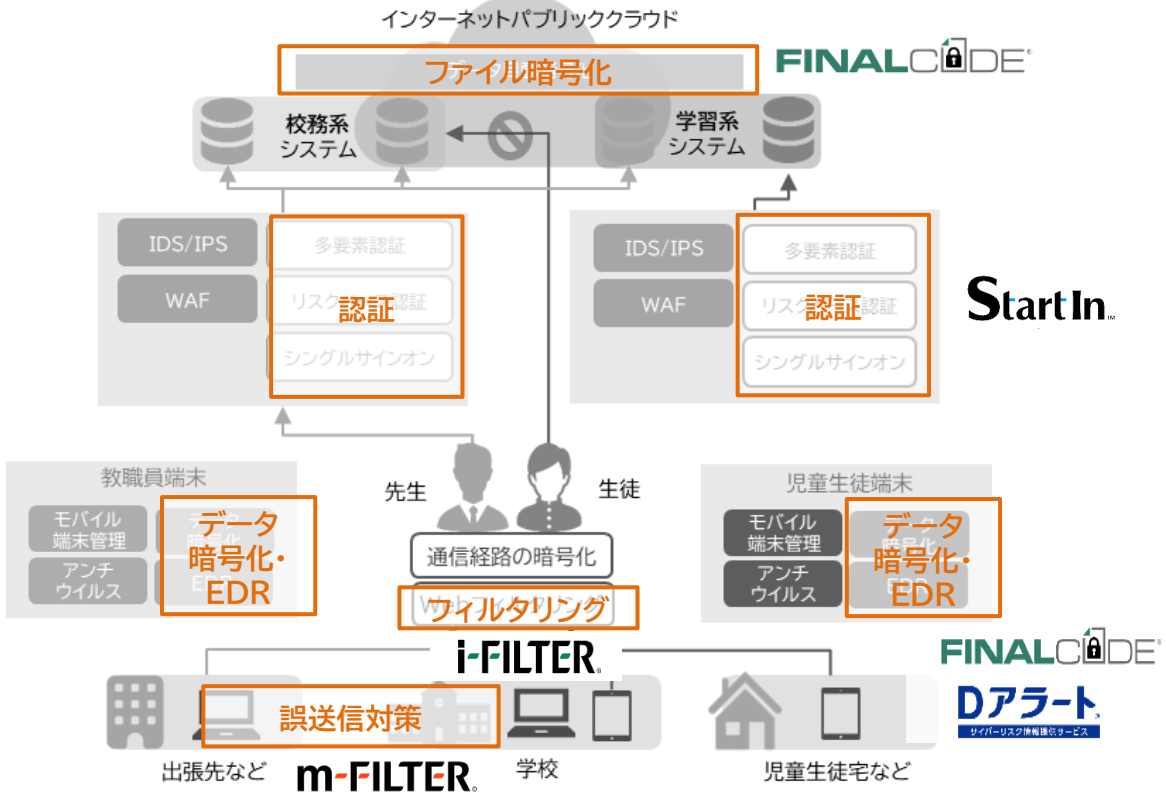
インターネットパブリッククラウド

ファイル暗号化

FINALCODE

校務系
システム

学習系
システム

IDS/IPS

WAF

多要素認証

リスク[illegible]認証

シングルサインオン

認証

IDS/IPS

WAF

多要素認証

リスク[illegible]認証

シングルサインオン

認証

StartIn

教職員端末

モバイル
端末管理

アンチ
ウイルス

データ
暗号化・
EDR

先生

生徒

通信経路の暗号化

Web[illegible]

ウィルタリング

児童生徒端末

モバイル
端末管理

アンチ
ウイルス

データ
暗号化・
EDR

i-FILTER

FINALCODE

Dアラート
サイバーリスク情報提供サービス

誤送信対策

出張先など

m-FILTER

学校

児童生徒宅など